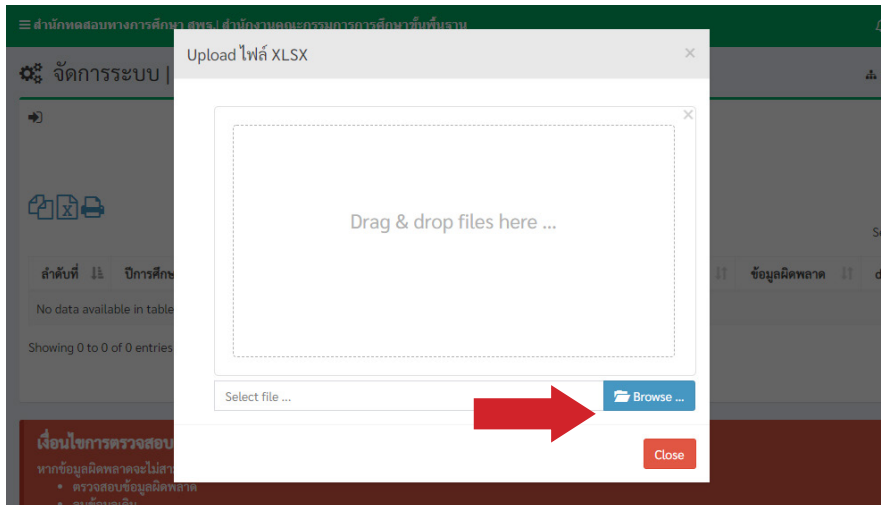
≡ สำนักทดสอบทางการศึกษา สพฐ. | สำนักงานคณะกรรมการการศึกษาขั้นพื้นฐาน

จัดการระบบ |

ลำดับที่ ปีการศึกษ

ข้อมูลผิดพลาด

No data available in table

Showing 0 to 0 of 0 entries

เงื่อนไขการตรวจสอบ

หากข้อมูลผิดพลาดจะไม่สา

• ตรวจสอบข้อมูลผิดพลาด

Upload ไฟล์ XLSX

×

×

Drag & drop files here ...

Select file ...

Browse ...

Close